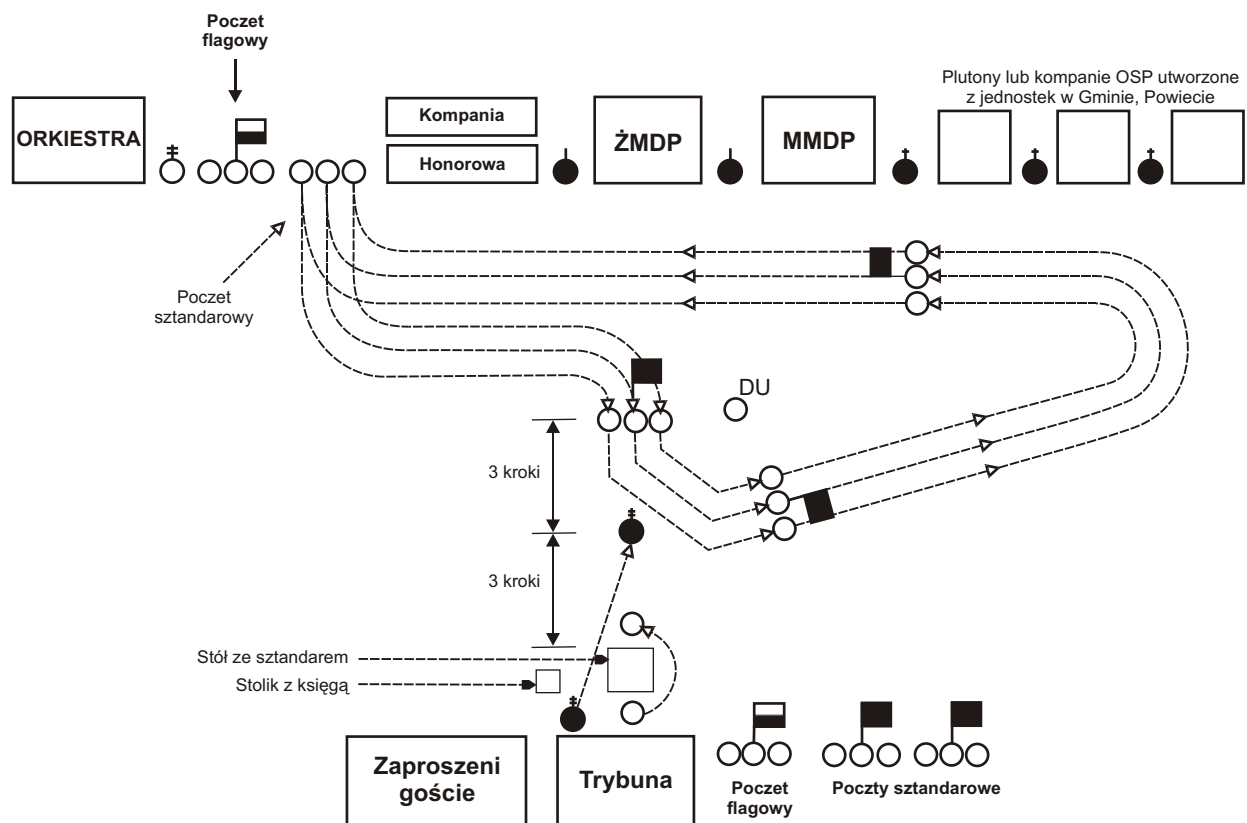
Poczet flagowy

Plutony lub kompanie OSP utworzone z jednostek w Gminie, Powiecie

ORKIESTRA

Kompania

Honorowa

ŻMDP

MMDP

Poczet sztandarowy

DU

3 kroki

3 kroki

Stół ze sztandarem

Stolik z księgą

Zaproszeni goście

Trybuna

Poczet flagowy

Poczty sztandarowe